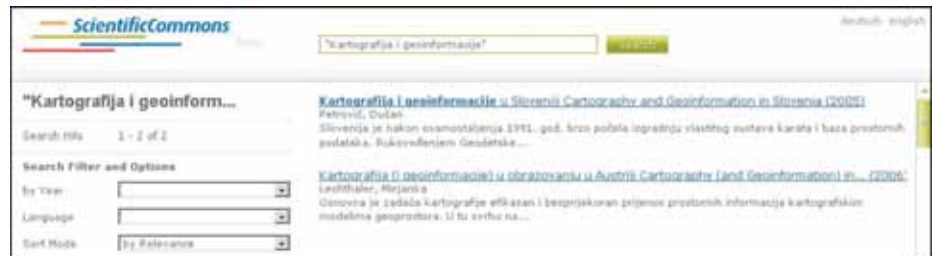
ScientificCommons

Beta

"Kartografija i geoinformacije"

Search

deutsch english

"Kartografija i geoinform...

Search Hits 1 - 2 of 2

Search Filter and Options

by Year

Language

Sort Mode by Relevance

Kartografija i geoinformacije u Sloveniji Cartography and Geoinformation in Slovenia (2005)
Petrović, Dušan
Slovenija je nakon osamostaljenja 1991. god. brzo počela izgrađivati vlastiti sustav karata i baza prostornih podataka. Rukovođenjem Geodetske...

Kartografija i geoinformacije u obrazovanju u Austriji Cartography (and Geoinformation) in... (2006)
Lechthaler, Mirjanka
Osnovna je zadaća kartografije efikasan i besprijekoran prijenos prostornih informacija kartografskim modelima geoprostora. U tu svrhu na...